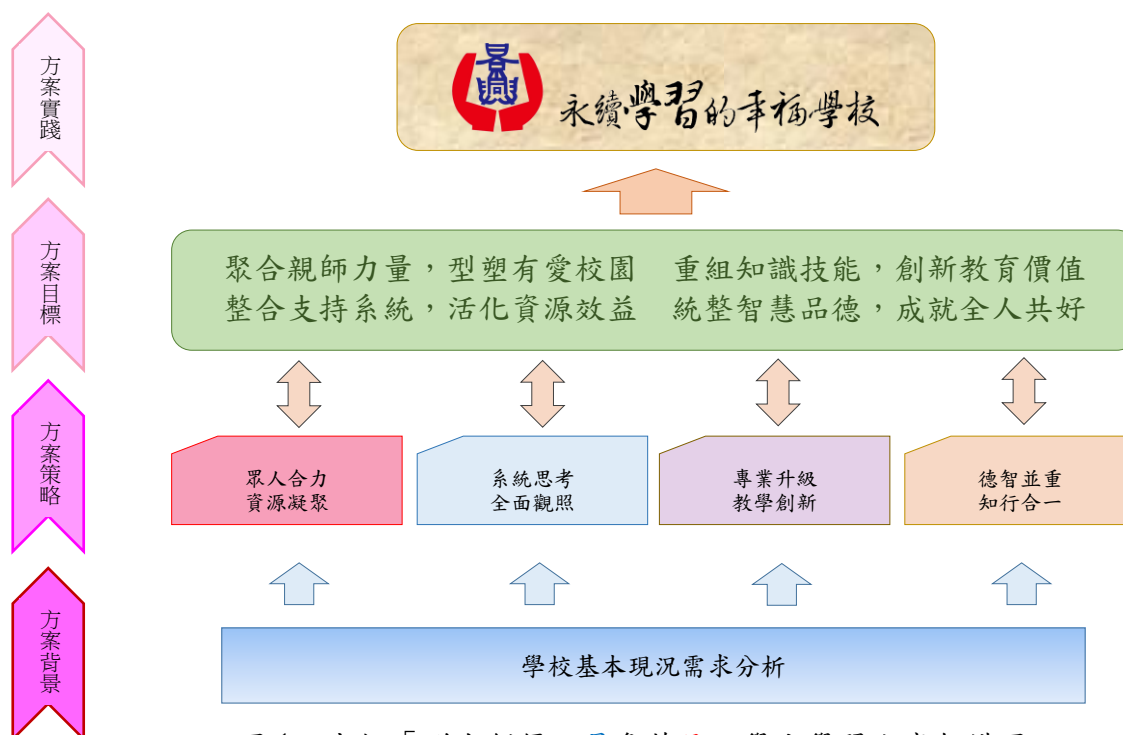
方案實踐

方案目標

方案策略

方案背景

永續學習的幸福學校

聚合親師力量，型塑有愛校園　重組知識技能，創新教育價值
整合支持系統，活化資源效益　統整智慧品德，成就全人共好

眾人合力
資源凝聚

系統思考
全面觀照

專業升級
教學創新

德智並重
知行合一

學校基本現況需求分析

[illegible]